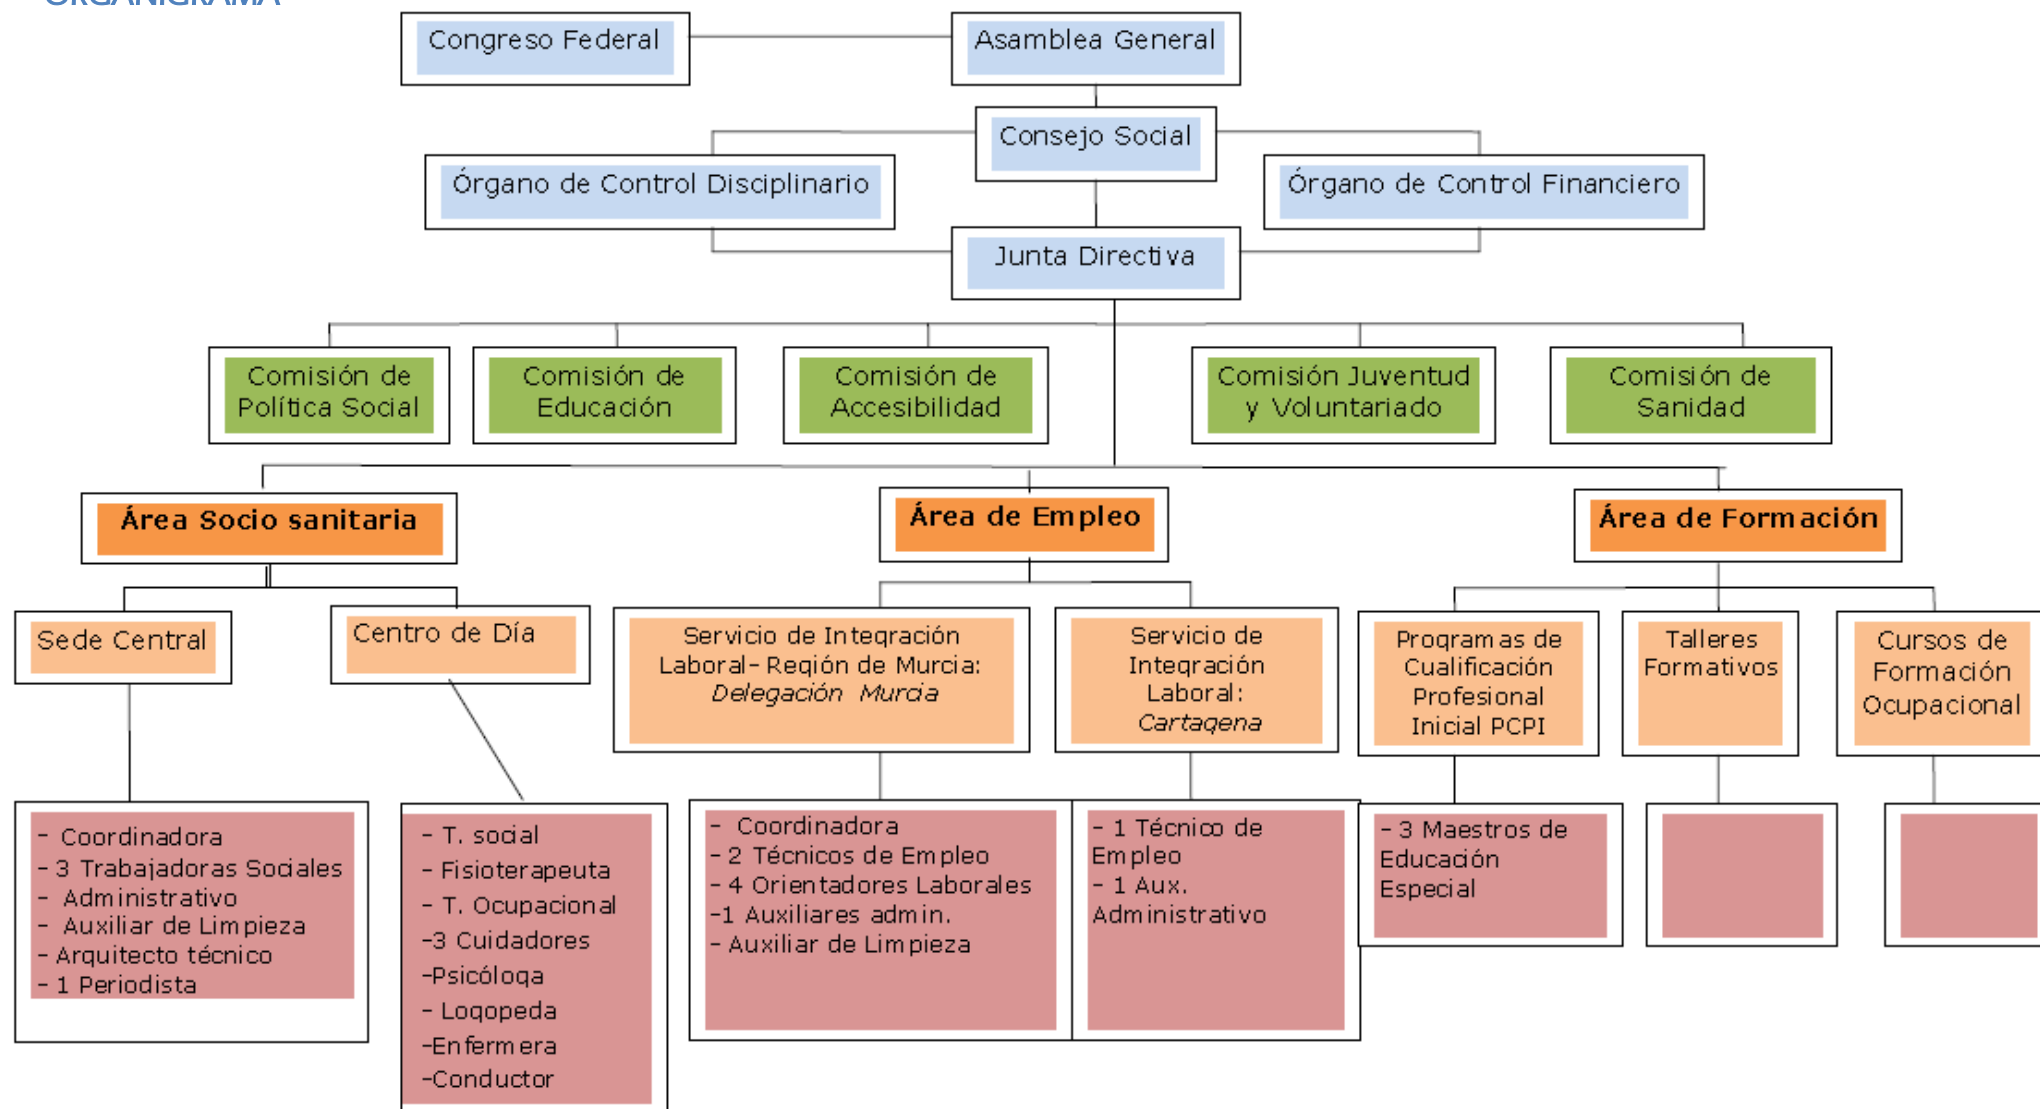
ORGANIGRAMA

Congreso Federal

Asamblea General

Consejo Social

Órgano de Control Disciplinario

Órgano de Control Financiero

Junta Directiva

Comisión de Política Social

Comisión de Educación

Comisión de Accesibilidad

Comisión Juventud y Voluntariado

Comisión de Sanidad

Área Socio sanitaria

Área de Empleo

Área de Formación

Sede Central

Centro de Día

Servicio de Integración Laboral- Región de Murcia: *Delegación Murcia*

Servicio de Integración Laboral: *Cartagena*

Programas de Cualificación Profesional Inicial PCPI

Talleres Formativos

Cursos de Formación Ocupacional

- Coordinadora
- 3 Trabajadoras Sociales
- Administrativo
- Auxiliar de Limpieza
- Arquitecto técnico
- 1 Periodista

- T. social
- Fisioterapeuta
- T. Ocupacional
-3 Cuidadores
-Psicóloga
- Logopeda
-Enfermera
-Conductor

- Coordinadora
- 2 Técnicos de Empleo
- 4 Orientadores Laborales
-1 Auxiliares admin.
- Auxiliar de Limpieza

- 1 Técnico de Empleo
- 1 Aux. Administrativo

- 3 Maestros de Educación Especial